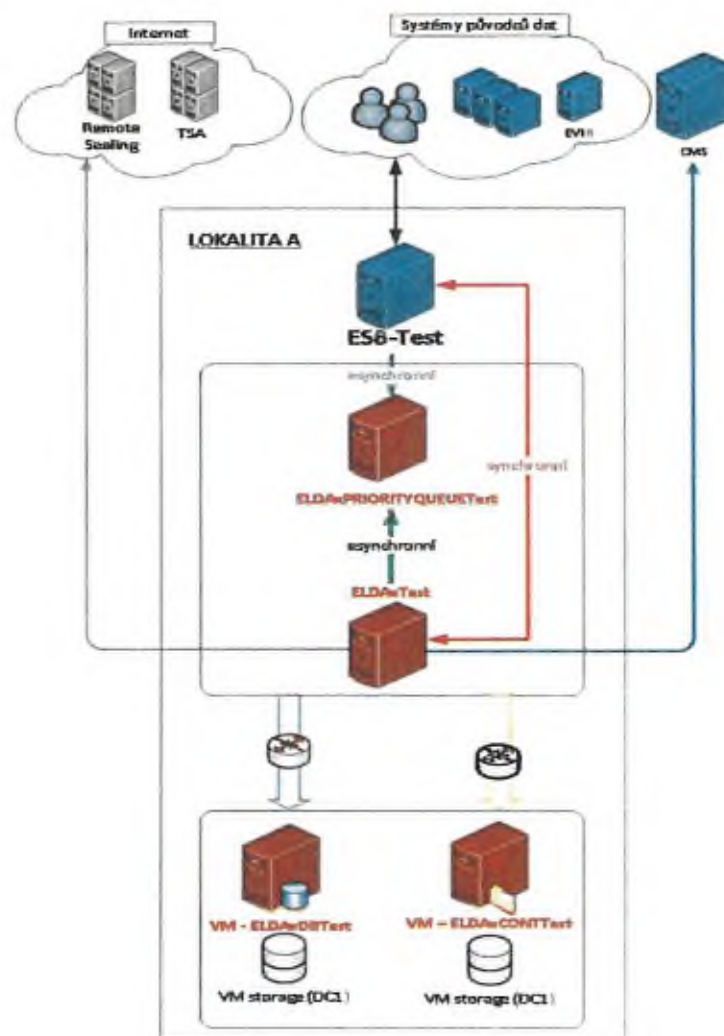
Internet

Remote Sealing

TSA

Systémy původců dat

EVI

CMS

LOKALITA A

ESB-Test

asynchronní

synchronní

ELDAxPRIORITYQUEUETest

asynchronní

ELDAxTest

VM - ELDAxDBTest

VM storage (DC1)

VM – ELDAxCONTTest

VM storage (DC1)